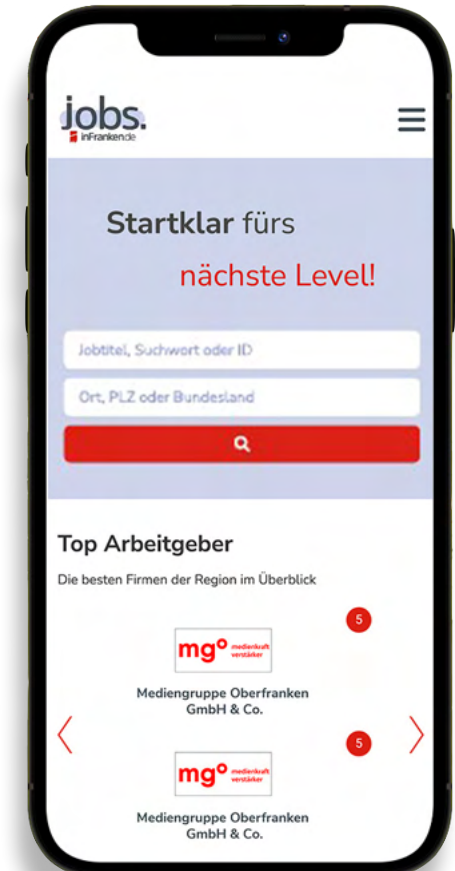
jobs.
inFranken.de

Startklar fürs nächste Level!

Jobtitel, Suchwort oder ID

Ort, PLZ oder Bundesland

Top Arbeitgeber

Die besten Firmen der Region im Überblick

5

mg° medienkraft verstärker

Mediengruppe Oberfranken GmbH & Co.

5

mg° medienkraft verstärker

Mediengruppe Oberfranken GmbH & Co.